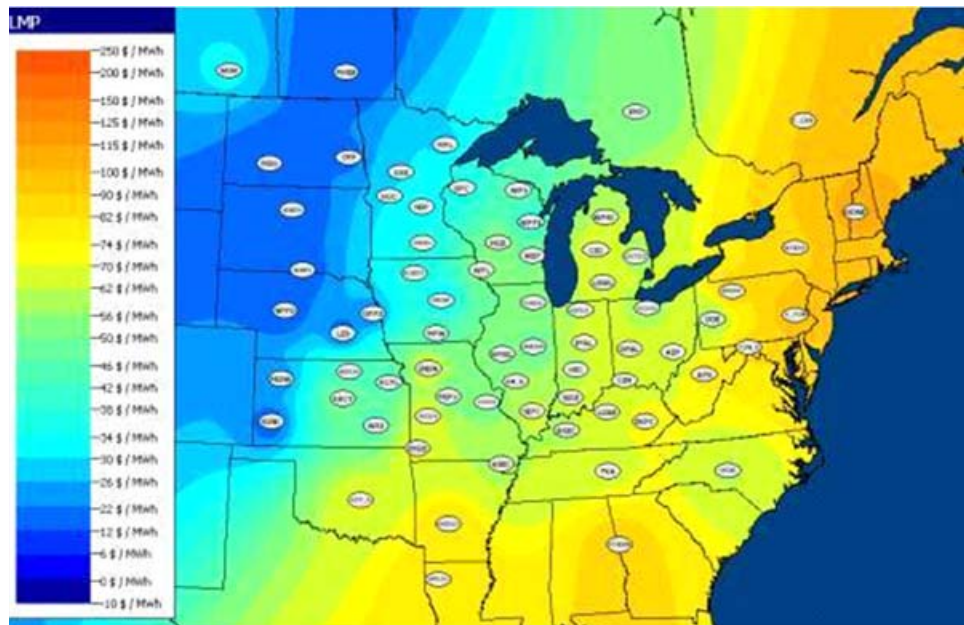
LMP

250 $ / Mwh
200 $ / Mwh
150 $ / Mwh
125 $ / Mwh
115 $ / Mwh
100 $ / Mwh
90 $ / Mwh
82 $ / Mwh
74 $ / Mwh
70 $ / Mwh
62 $ / Mwh
56 $ / Mwh
50 $ / Mwh
46 $ / Mwh
42 $ / Mwh
38 $ / Mwh
34 $ / Mwh
30 $ / Mwh
26 $ / Mwh
22 $ / Mwh
12 $ / Mwh
6 $ / Mwh
0 $ / Mwh
-10 $ / Mwh